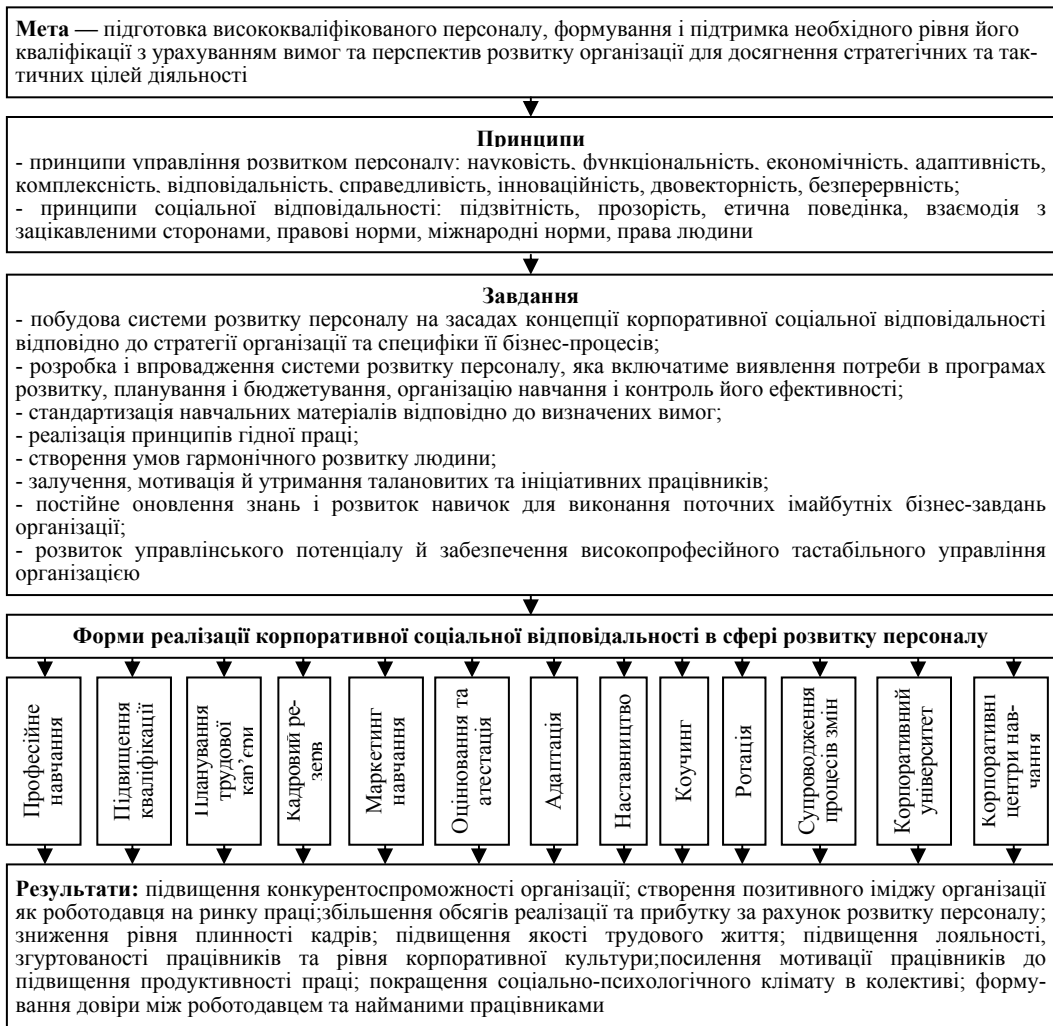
**Мета —** підготовка висококваліфікованого персоналу, формування і підтримка необхідного рівня його кваліфікації з урахуванням вимог та перспектив розвитку організації для досягнення стратегічних та тактичних цілей діяльності

**Принципи**
- принципи управління розвитком персоналу: науковість, функціональність, економічність, адаптивність, комплексність, відповідальність, справедливість, інноваційність, двовекторність, безперервність;
- принципи соціальної відповідальності: підзвітність, прозорість, етична поведінка, взаємодія з зацікавленими сторонами, правові норми, міжнародні норми, права людини

**Завдання**
- побудова системи розвитку персоналу на засадах концепції корпоративної соціальної відповідальності відповідно до стратегії організації та специфіки її бізнес-процесів;
- розробка і впровадження системи розвитку персоналу, яка включатиме виявлення потреби в програмах розвитку, планування і бюджетування, організацію навчання і контроль його ефективності;
- стандартизація навчальних матеріалів відповідно до визначених вимог;
- реалізація принципів гідної праці;
- створення умов гармонічного розвитку людини;
- залучення, мотивація й утримання талановитих та ініціативних працівників;
- постійне оновлення знань і розвиток навичок для виконання поточних імайбутніх бізнес-завдань організації;
- розвиток управлінського потенціалу й забезпечення високопрофесійного тастабільного управління організацією

**Форми реалізації корпоративної соціальної відповідальності в сфері розвитку персоналу**

Професійне навчання

Підвищення кваліфікації

Планування трудової кар'єри

Кадровий резерв

Маркетинг навчання

Оцінювання та атестація

Адаптація

Наставництво

Коучинг

Ротація

Супроводження процесів змін

Корпоративний університет

Корпоративні центри навчання

**Результати:** підвищення конкурентоспроможності організації; створення позитивного іміджу організації як роботодавця на ринку праці;збільшення обсягів реалізації та прибутку за рахунок розвитку персоналу; зниження рівня плинності кадрів; підвищення якості трудового життя; підвищення лояльності, згуртованості працівників та рівня корпоративної культури;посилення мотивації працівників до підвищення продуктивності праці; покращення соціально-психологічного клімату в колективі; формування довіри між роботодавцем та найманими працівниками